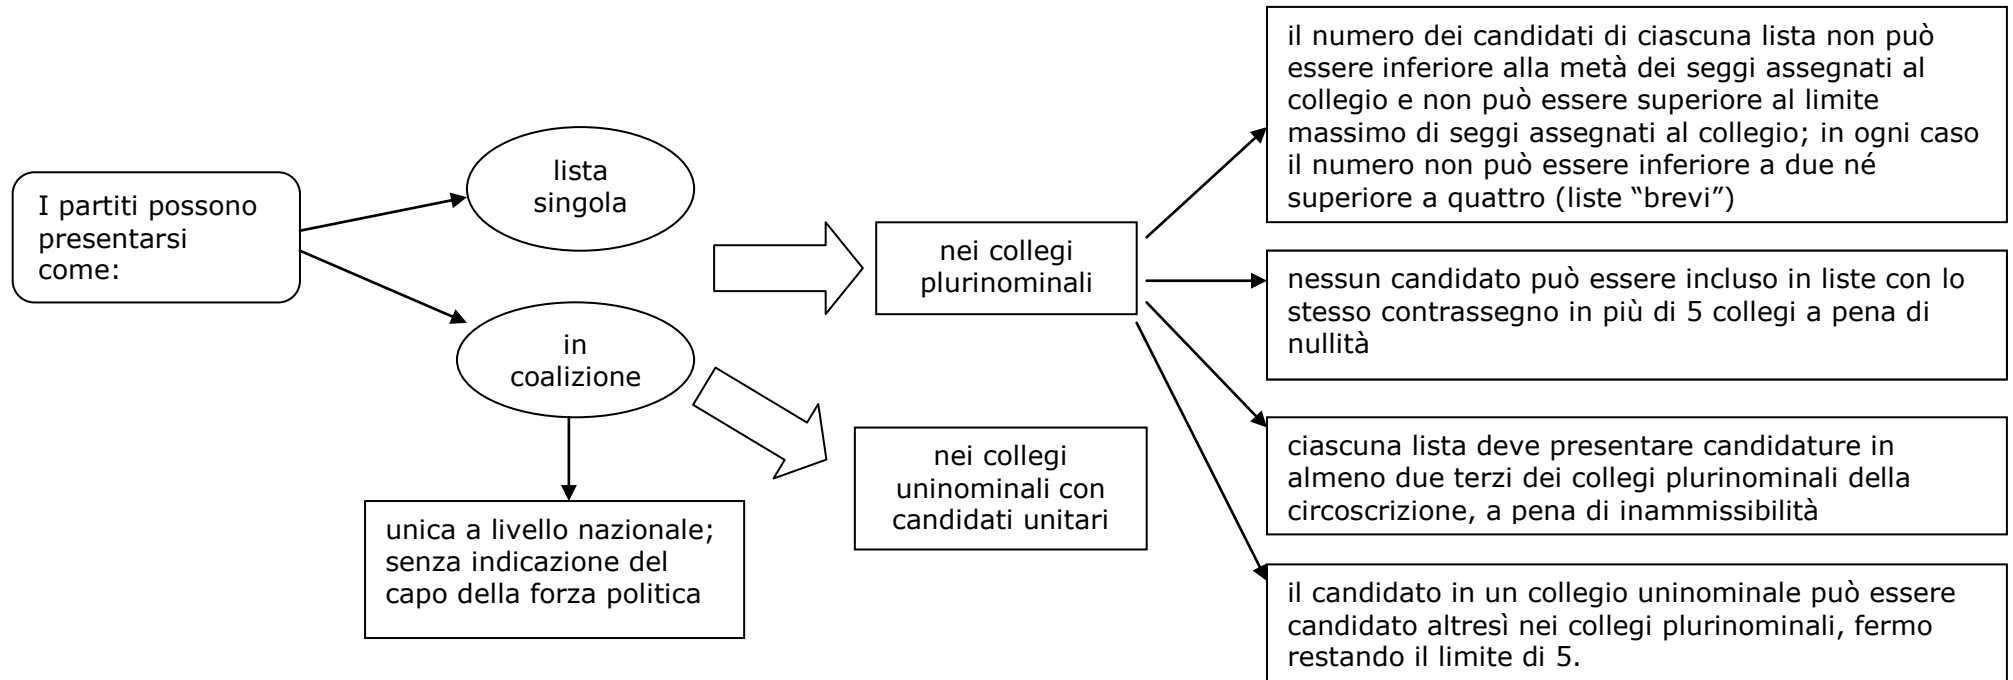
I partiti possono presentarsi come:

lista singola

in coalizione

unica a livello nazionale; senza indicazione del capo della forza politica

nei collegi plurinominali

nei collegi uninominali con candidati unitari

il numero dei candidati di ciascuna lista non può essere inferiore alla metà dei seggi assegnati al collegio e non può essere superiore al limite massimo di seggi assegnati al collegio; in ogni caso il numero non può essere inferiore a due né superiore a quattro (liste "brevi")

nessun candidato può essere incluso in liste con lo stesso contrassegno in più di 5 collegi a pena di nullità

ciascuna lista deve presentare candidature in almeno due terzi dei collegi plurinominali della circoscrizione, a pena di inammissibilità

il candidato in un collegio uninominale può essere candidato altresì nei collegi plurinominali, fermo restando il limite di 5.